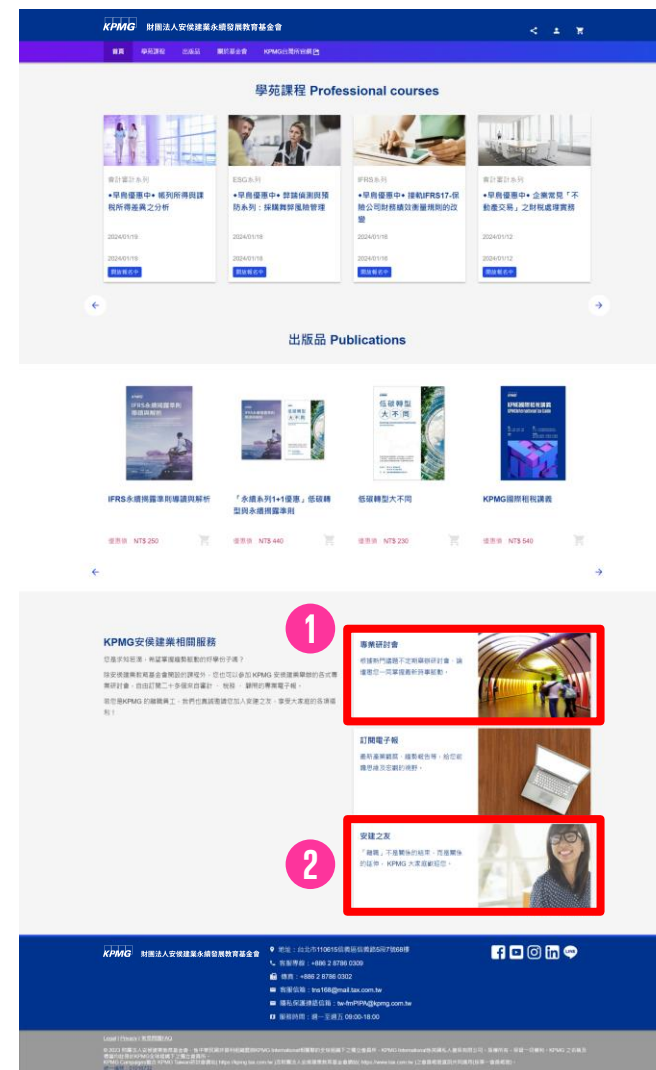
KPMG 財團法人安侯建業永續發展教育基金會

首頁 學苑課程 出版品 關於基金會 KPMG台灣所網站

學苑課程 Professional courses

會計審計系列
●早鳥優惠中● 被列所得與課稅所得差異之分析
2024/01/19
開放報名中

ESG系列
●早鳥優惠中● 舞弊偵測與預防系列：採購舞弊風險管理
2024/01/18
開放報名中

IFRS系列
●早鳥優惠中● 接軌IFRS17-保險公司財務績效衡量揭示的改變
2024/01/18
開放報名中

會計審計系列
●早鳥優惠中● 企業常見「不動產交易」之財稅處理實務
2024/01/12
開放報名中

出版品 Publications

IFRS永續揭露準則導讀與解析
優惠價 NT$ 250

「永續系列1+1優惠」低碳轉型與永續揭露準則
優惠價 NT$ 440

低碳轉型大不同
優惠價 NT$ 230

KPMG國際租稅講義
優惠價 NT$ 540

KPMG安侯建業相關服務

您是不是知道，有認掌握最新動態的好學份子嗎？

除安侯建業教育基金會開設的課程外，您也可以參加 KPMG 安侯建業舉辦的各式專業研討會，也由訂閱二十多個系列審計、稅務、顧問的專業電子報。

若您是KPMG 的離職員工，我們也竭誠邀請您加入安建之友，享受大家庭的各項福利！

1

專業研討會
根據熱門議題不定期舉辦研討會，讓優您一同掌握最新財事動態。

訂閱電子報
最新產業觀點、趨勢報告等，給您前瞻思維及宏觀的視野。

2

安建之友
「離職」不是關係的結束，而是關係的延伸，KPMG 大家庭歡迎您。

KPMG 財團法人安侯建業永續發展教育基金會

地址：台北市110615信義區信義路5段7號68樓
客服專線：+886 2 8789 0309
傳真：+886 2 8786 0302
客服信箱：tns168@mail.tax.com.tw
個私保護總諮信箱：tw-fmPIPA@kpmg.com.tw
服務時間：週一至週五 09:00-18:00

Legal | Privacy | 本頁隱私權

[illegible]